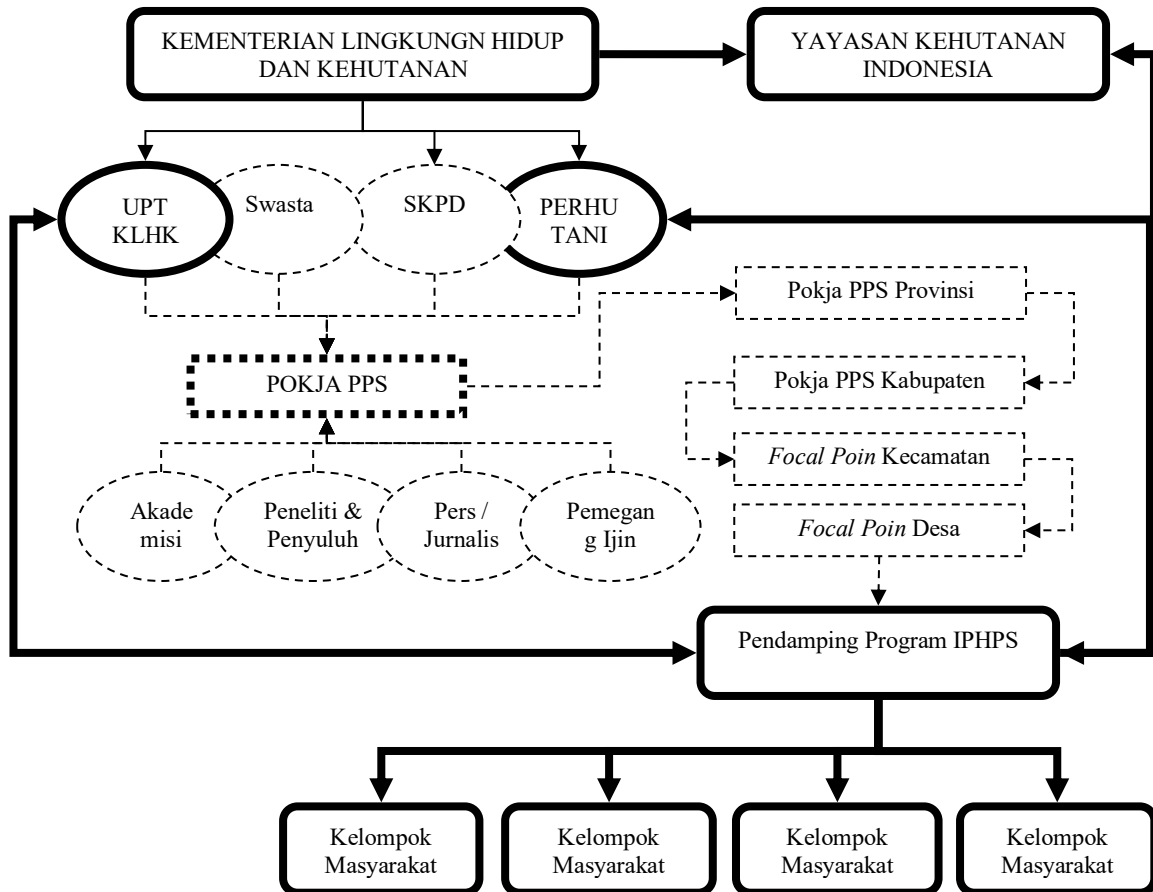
KEMENTERIAN LINGKUNGN HIDUP DAN KEHUTANAN

YAYASAN KEHUTANAN INDONESIA

UPT KLHK

Swasta

SKPD

PERHU TANI

Pokja PPS Provinsi

POKJA PPS

Pokja PPS Kabupaten

*Focal Poin* Kecamatan

Akade misi

Peneliti & Penyuluh

Pers / Jurnalis

Pemegan g Ijin

*Focal Poin* Desa

Pendamping Program IPHPS

Kelompok Masyarakat

Kelompok Masyarakat

Kelompok Masyarakat

Kelompok Masyarakat